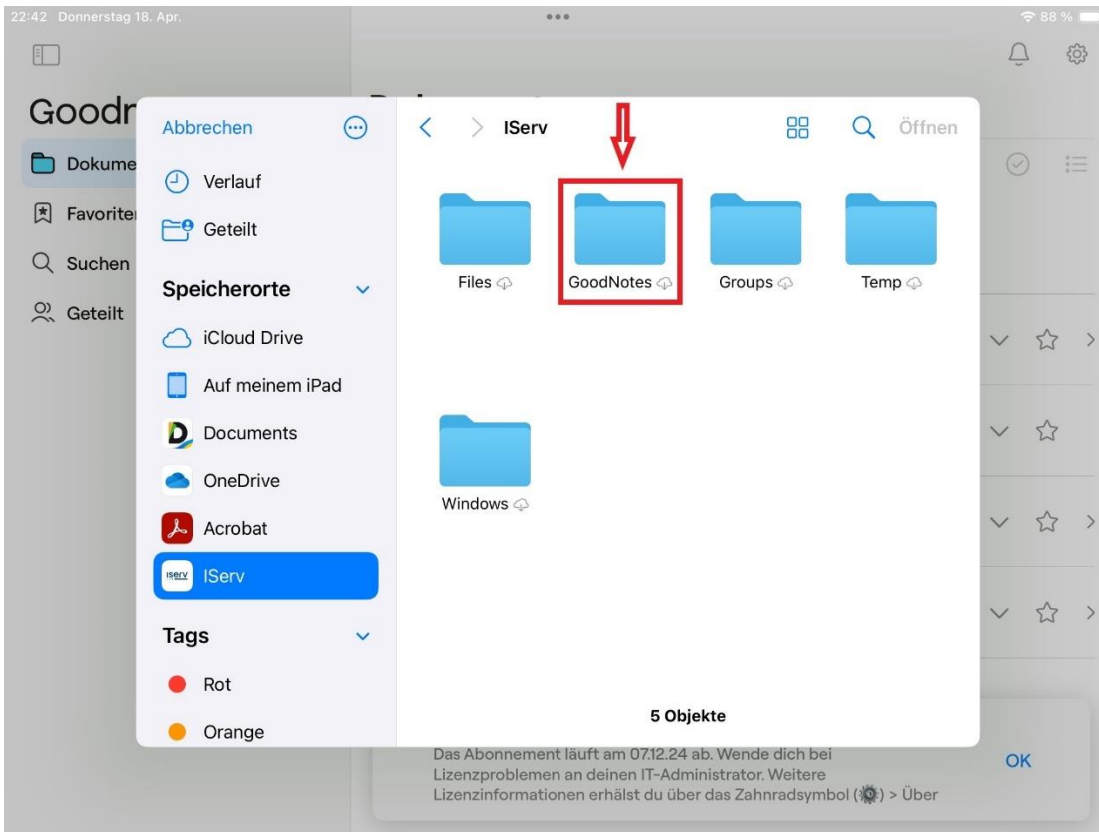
22:42 Donnerstag 18. Apr.

88 %

Goodn

Dokume

Favorite

Suchen

Geteilt

Abbrechen

Verlauf

Geteilt

Speicherorte

iCloud Drive

Auf meinem iPad

Documents

OneDrive

Acrobat

IServ

Tags

Rot

Orange

IServ

Öffnen

Files

GoodNotes

Groups

Temp

Windows

5 Objekte

Das Abonnement läuft am 07.12.24 ab. Wende dich bei Lizenzproblemen an deinen IT-Administrator. Weitere Lizenzinformationen erhälst du über das Zahnradsymbol ( ) > Über

OK